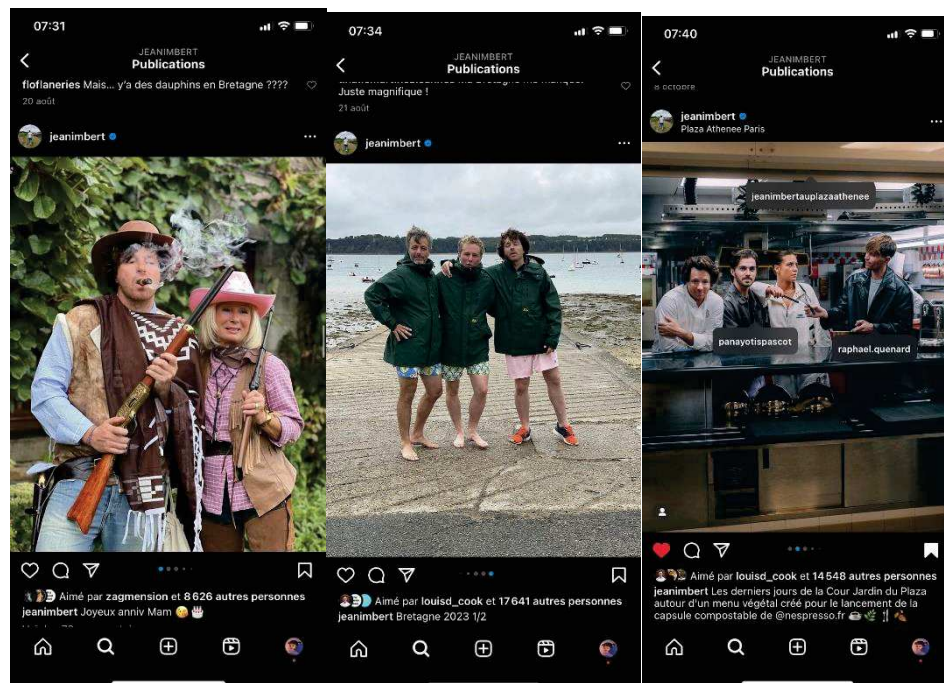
07:31

JEANIMBERT
Publications

flofllaneries Mais... y'a des dauphins en Bretagne ????
20 août

jeanimbert

Aimé par zagmension et 8 626 autres personnes
jeanimbert Joyeux anniv Mam

07:34

JEANIMBERT
Publications

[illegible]
Juste magnifique !
21 août

jeanimbert

Aimé par louisd_cook et 17 641 autres personnes
jeanimbert Bretagne 2023 1/2

07:40

JEANIMBERT
Publications

8 octobre

jeanimbert
Plaza Athenee Paris

jeanimbertauplazaathenee
panayotispascot
raphael.quenard

Aimé par louisd_cook et 14 548 autres personnes
jeanimbert Les derniers jours de la Cour Jardin du Plaza autour d'un menu végétal créé pour le lancement de la capsule compostable de @nespresso.fr